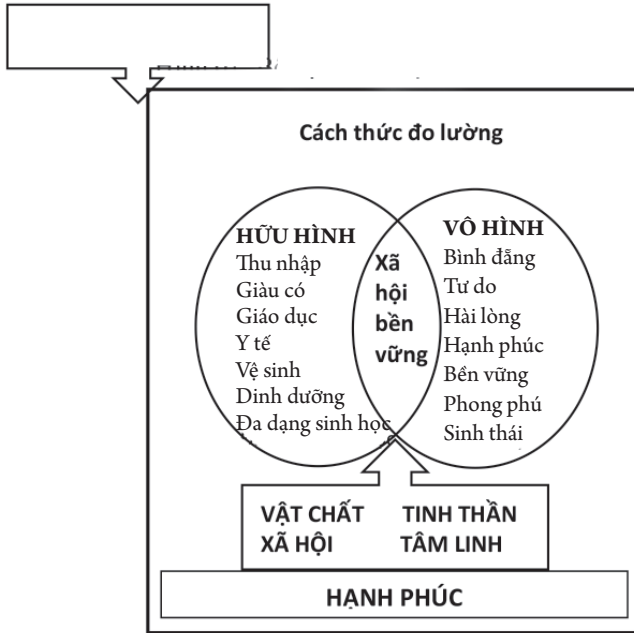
Cách thức đo lường

HỮU HÌNH
Thu nhập
Giàu có
Giáo dục
Y tế
Vệ sinh
Dinh dưỡng
Đa dạng sinh học

Xã hội bền vững

VÔ HÌNH
Bình đẳng
Tự do
Hài lòng
Hạnh phúc
Bền vững
Phong phú
Sinh thái

VẬT CHẤT
XÃ HỘI

TINH THẦN
TÂM LINH

HẠNH PHÚC